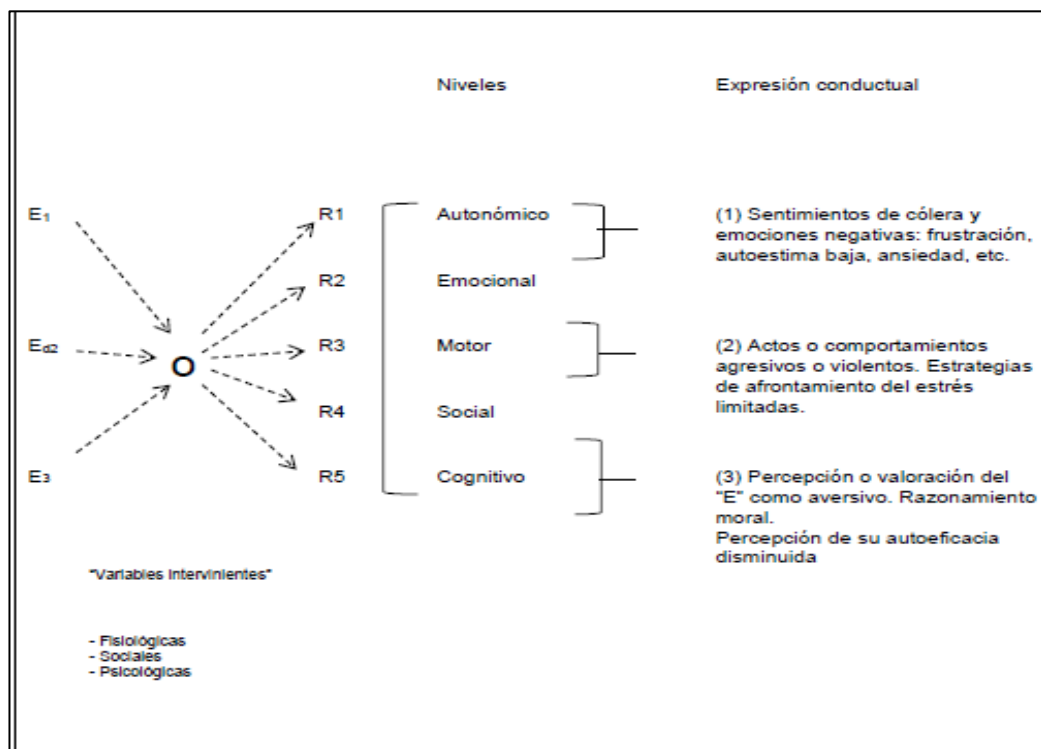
Niveles

Expresión conductual

$E_1$

$E_{d2}$

$E_3$

O

R1

R2

R3

R4

R5

Autonómico

Emocional

Motor

Social

Cognitivo

(1) Sentimientos de cólera y emociones negativas: frustración, autoestima baja, ansiedad, etc.

(2) Actos o comportamientos agresivos o violentos. Estrategias de afrontamiento del estrés limitadas.

(3) Percepción o valoración del "E" como aversivo. Razonamiento moral.
Percepción de su autoeficacia disminuida

"Variables intervinientes"

- Fisiológicas
- Sociales
- Psicológicas